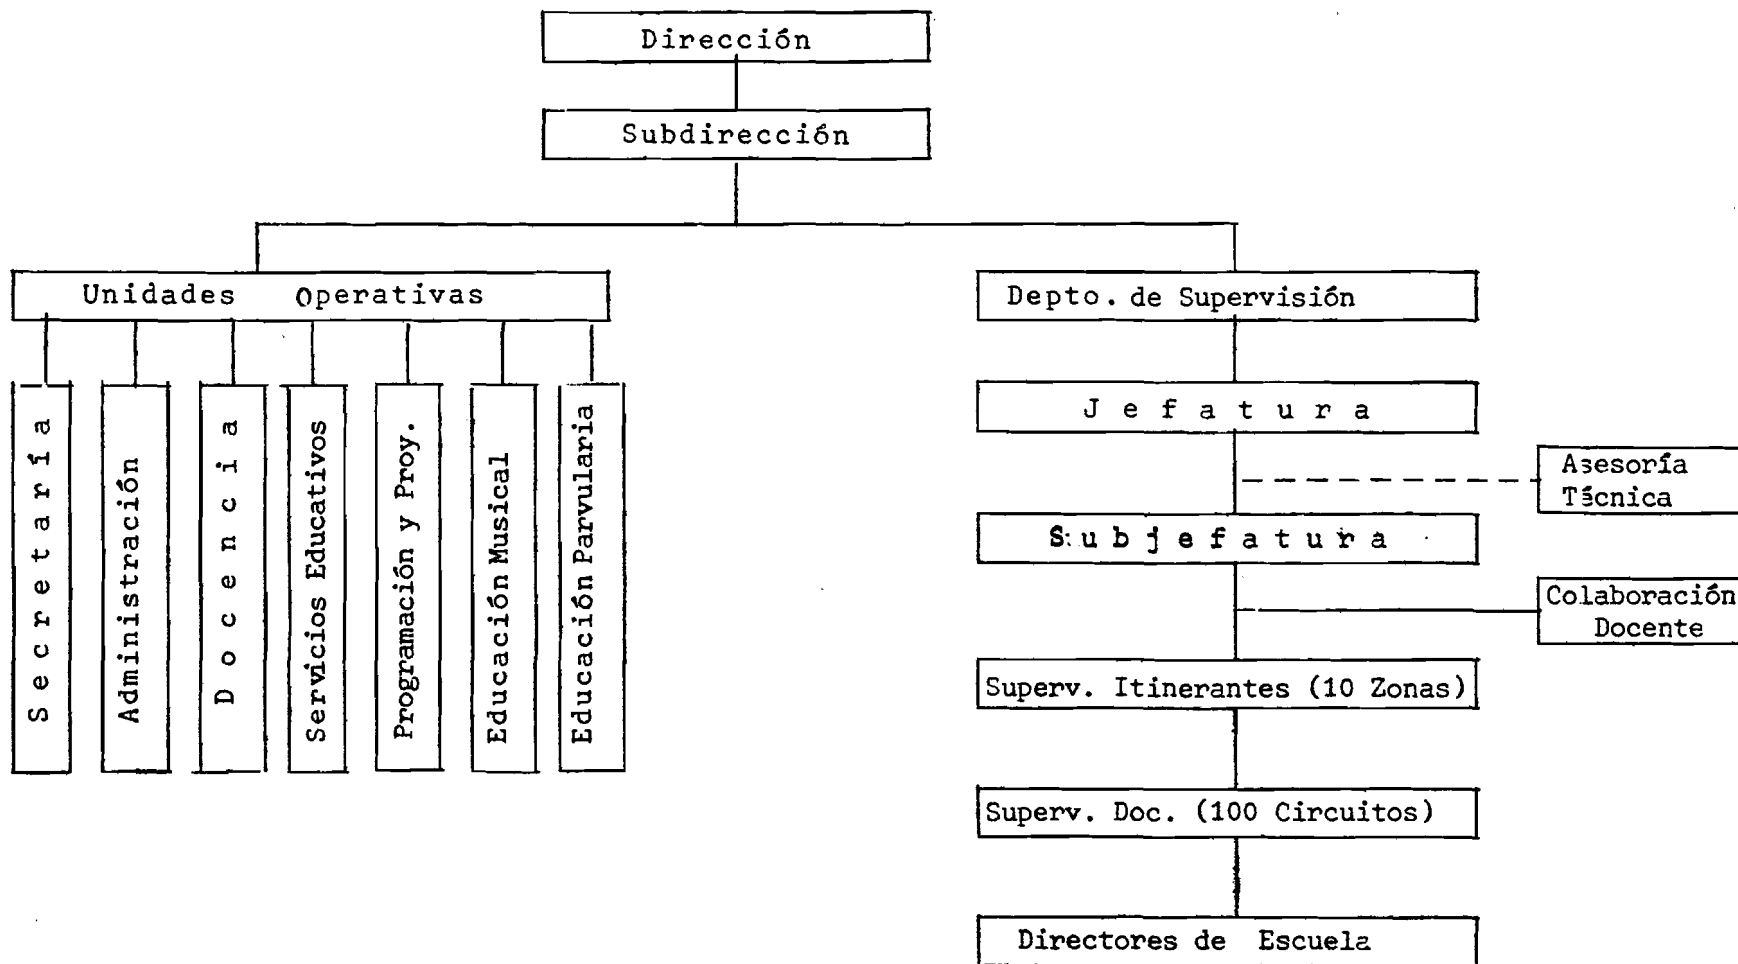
Dirección

Subdirección

Unidades Operativas

Secretaría

Administración

Docencia

Servicios Educativos

Programación y Proy.

Educación Musical

Educación Parvularia

Depto. de Supervisión

Jefatura

Asesoría Técnica

Subjefatura

Colaboración Docente

Superv. Itinerantes (10 Zonas)

Superv. Doc. (100 Circuitos)

Directores de Escuela